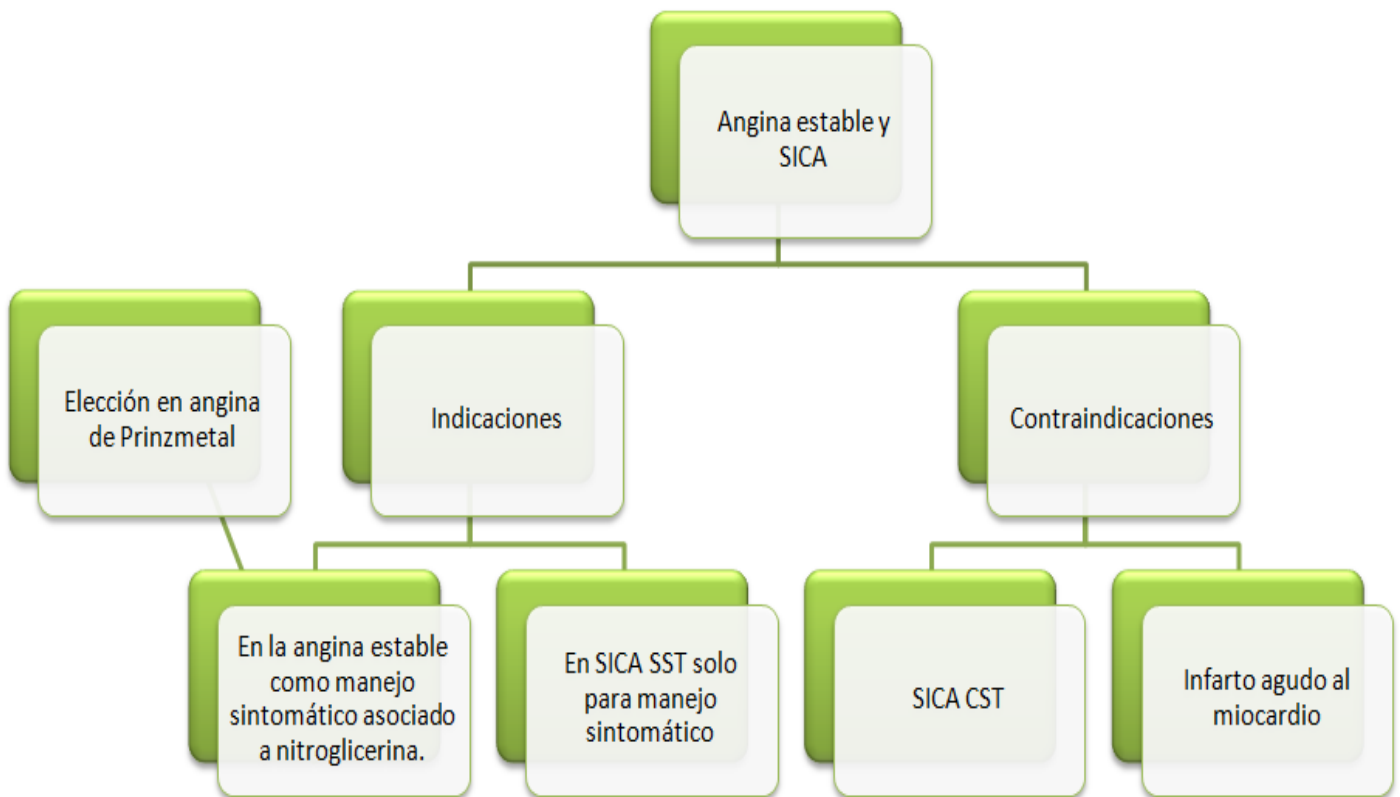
Angina estable y SICA

Elección en angina de Prinzmetal

Indicaciones

Contraindicaciones

En la angina estable como manejo sintomático asociado a nitroglicerina.

En SICA SST solo para manejo sintomático

SICA CST

Infarto agudo al miocardio